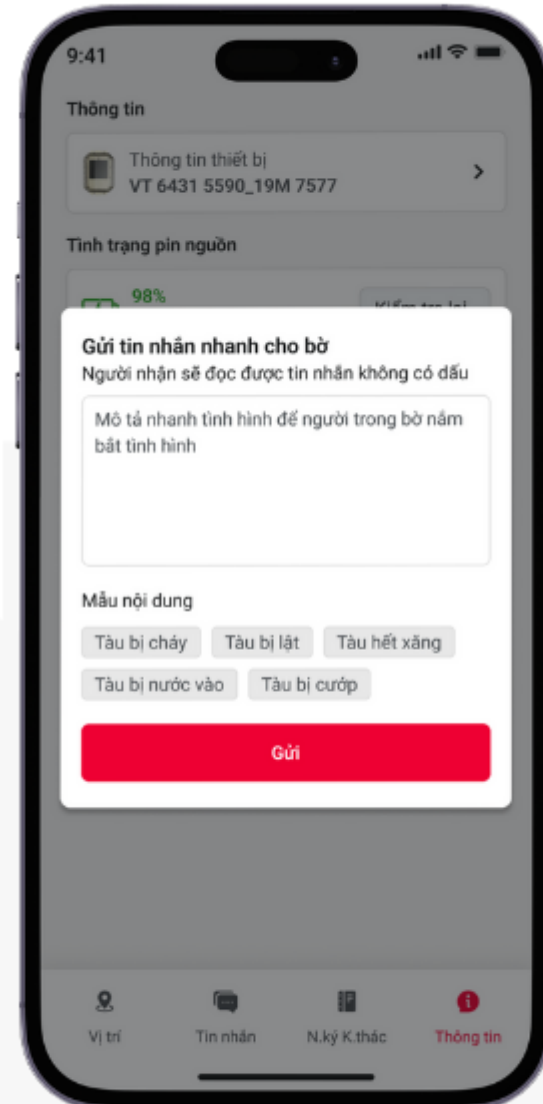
9:41

Thông tin

Thông tin thiết bị
VT 6431 5590_19M 7577

Tình trạng pin nguồn

98%

Kiểm tra lại

Gửi tin nhắn nhanh cho bờ
Người nhận sẽ đọc được tin nhắn không có dấu

Mô tả nhanh tình hình để người trong bờ nắm bắt tình hình

Mẫu nội dung

Tàu bị cháy
Tàu bị lật
Tàu hết xăng
Tàu bị nước vào
Tàu bị cướp

Gửi

Vị trí
Tin nhắn
N.ký K.thác
Thông tin